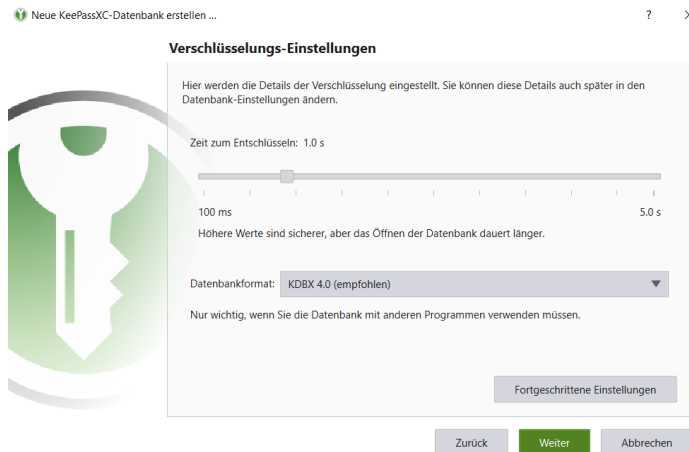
Neue KeePassXC-Datenbank erstellen ...

?

Verschlüsselungs-Einstellungen

Hier werden die Details der Verschlüsselung eingestellt. Sie können diese Details auch später in den Datenbank-Einstellungen ändern.

Zeit zum Entschlüsseln: 1.0 s

100 ms

5.0 s

Höhere Werte sind sicherer, aber das Öffnen der Datenbank dauert länger.

Datenbankformat: KDBX 4.0 (empfohlen)

Nur wichtig, wenn Sie die Datenbank mit anderen Programmen verwenden müssen.

Fortgeschrittene Einstellungen

Zurück

Weiter

Abbrechen